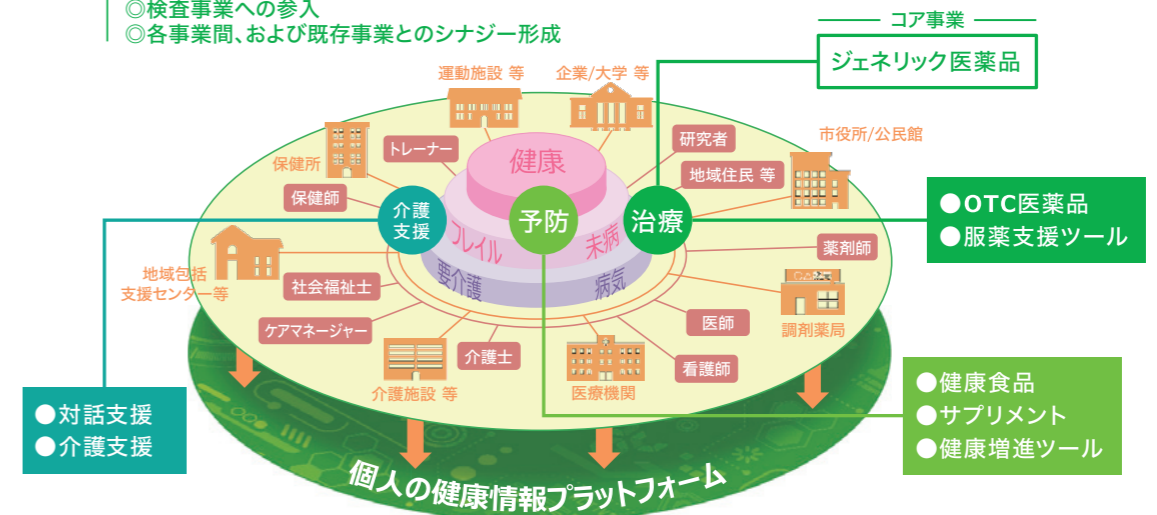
◎検査事業への参入
◎各事業間、および既存事業とのシナジー形成

コア事業

ジェネリック医薬品

運動施設 等

企業/大学 等

研究者

市役所/公民館

保健所

トレーナー

健康

地域住民 等

保健師

介護支援

予防

治療

●OTC医薬品
●服薬支援ツール

フレイル

未病

薬剤師

地域包括支援センター等

要介護

病気

社会福祉士

ケアマネージャー

医師

調剤薬局

介護士

介護施設 等

医療機関

看護師

●健康食品
●サプリメント
●健康増進ツール

●対話支援
●介護支援

個人の健康情報プラットフォーム